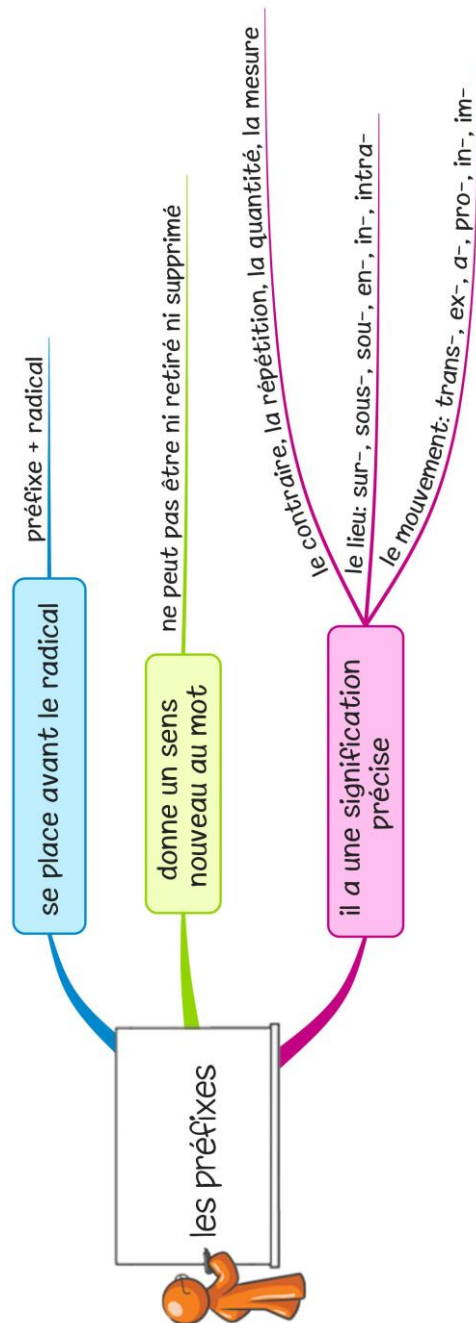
les préfixes

se place avant le radical

préfixe + radical

donne un sens nouveau au mot

ne peut pas être ni retiré ni supprimé

il a une signification précise

le contraire, la répétition, la quantité, la mesure

le lieu: sur-, sous-, sou-, en-, in-, intra-

le mouvement: trans-, ex-, a-, pro-, in-, im-